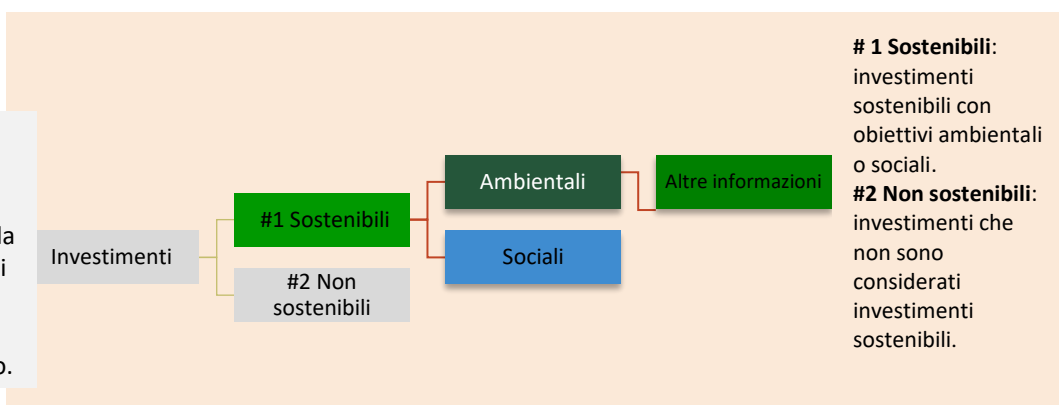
la
i

o.

Investimenti

#1 Sostenibili

#2 Non sostenibili

Ambientali

Sociali

Altre informazioni

**# 1 Sostenibili**: investimenti sostenibili con obiettivi ambientali o sociali.
**#2 Non sostenibili**: investimenti che non sono considerati investimenti sostenibili.